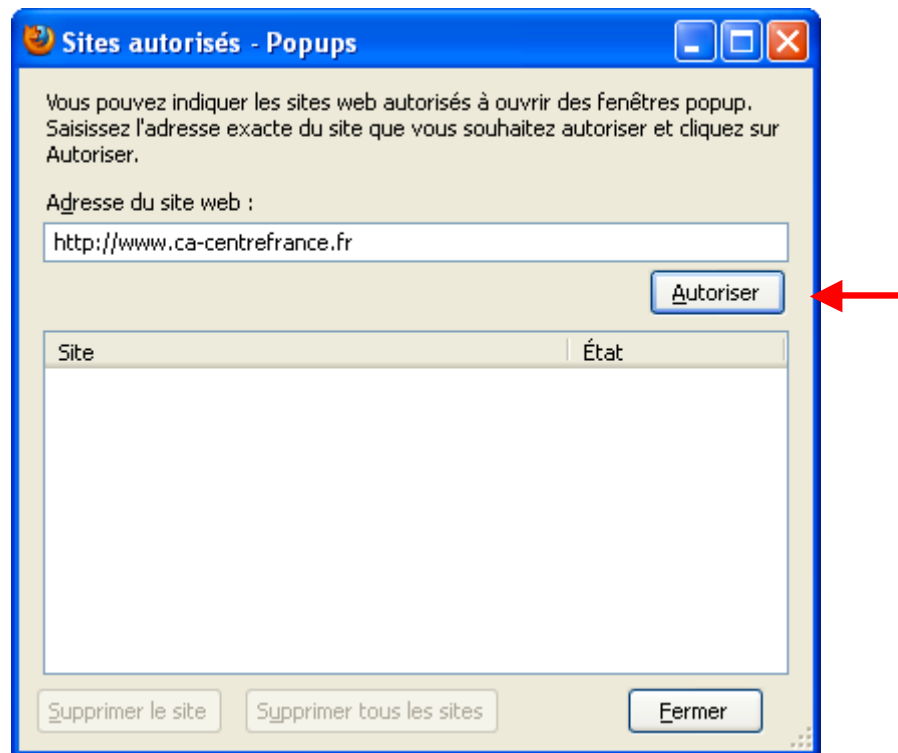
Sites autorisés - Popups

Vous pouvez indiquer les sites web autorisés à ouvrir des fenêtres popup. Saisissez l'adresse exacte du site que vous souhaitez autoriser et cliquez sur Autoriser.

Adresse du site web :

http://www.ca-centrefrance.fr

Autoriser

| Site | État |
|---|---|

Supprimer le site

Supprimer tous les sites

Fermer